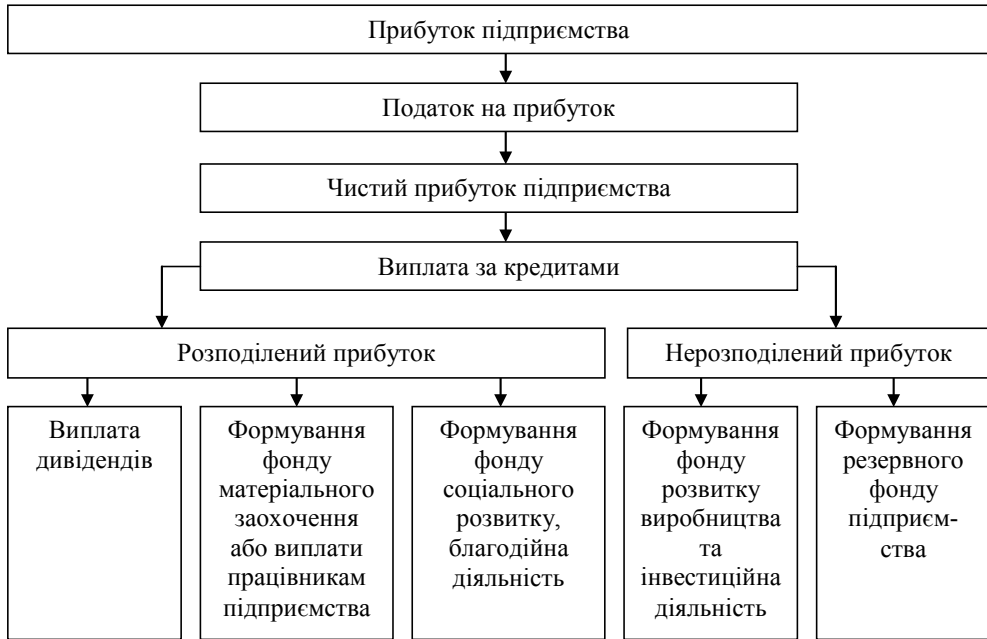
Прибуток підприємства

Податок на прибуток

Чистий прибуток підприємства

Виплата за кредитами

Розподілений прибуток

Нерозподілений прибуток

Виплата дивідендів

Формування фонду матеріального заохочення або виплати працівникам підприємства

Формування фонду соціального розвитку, благодійна діяльність

Формування фонду розвитку виробництва та інвестиційна діяльність

Формування резервного фонду підприємства